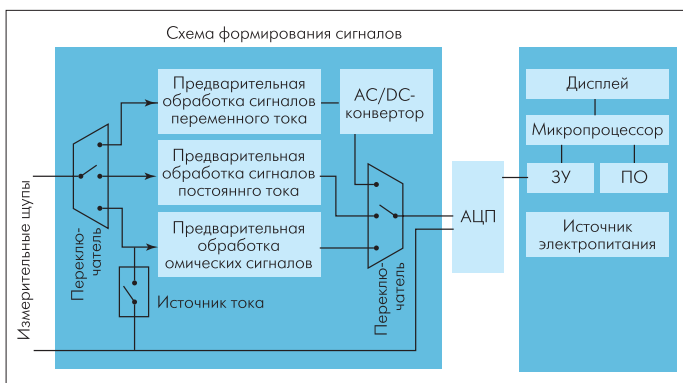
Схема формирования сигналов

Измерительные щупы

Переключатель

Предварительная обработка сигналов переменного тока

Предварительная обработка сигналов постоянного тока

Предварительная обработка омических сигналов

Источник тока

AC/DC-конвертор

Переключатель

АЦП

Дисплей

Микропроцессор

ЗУ

ПО

Источник электропитания